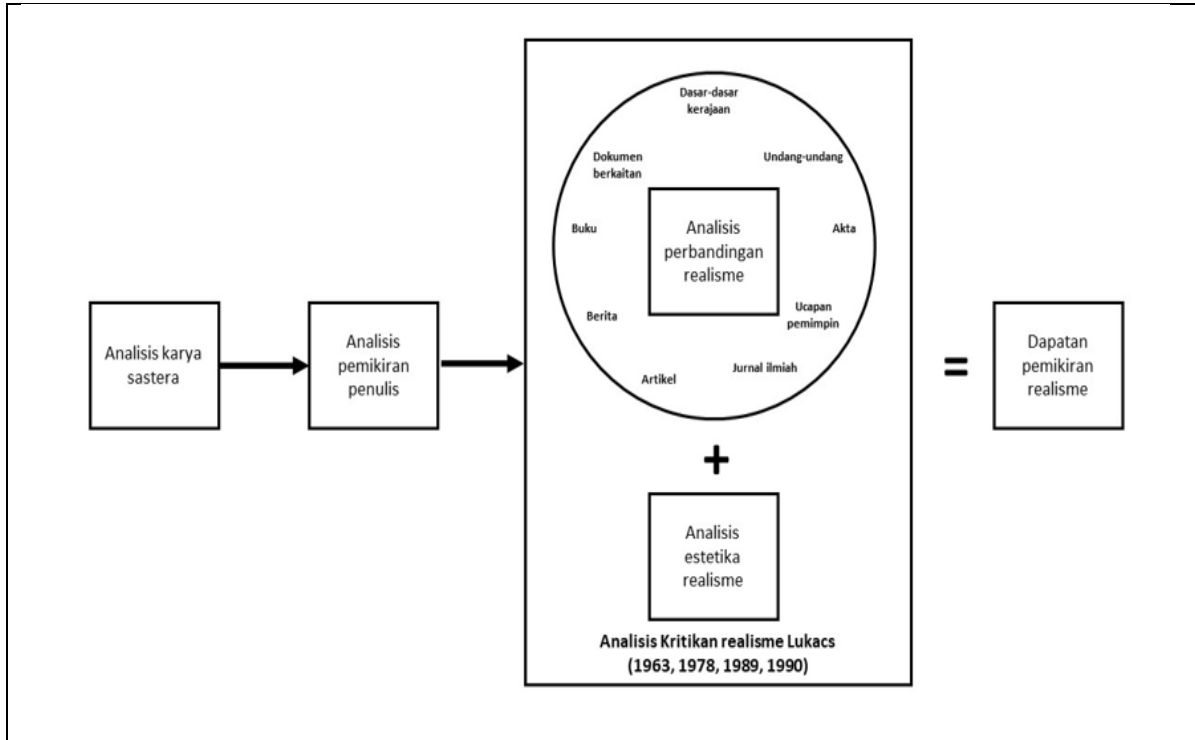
Analisis karya sastera

Analisis pemikiran penulis

Dasar-dasar kerajaan

Dokumen berkaitan

Undang-undang

Buku

Analisis perbandingan realisme

Akta

Ucapan pemimpin

Berita

Artikel

Jurnal ilmiah

+

Analisis estetika realisme

Analisis Kritikan realisme Lukacs (1963, 1978, 1989, 1990)

=

Dapatan pemikiran realisme